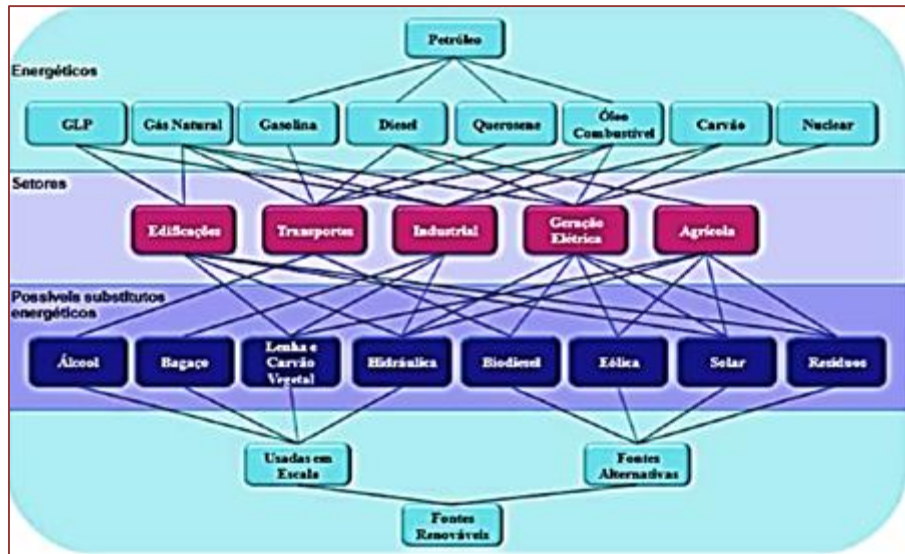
Petróleo

Energéticos

GLP

Gás Natural

Gasolina

Diesel

Querosene

Óleo Combustível

Carvão

Nuclear

Setores

Edificações

Transportes

Industrial

Geração Elétrica

Agrícola

Possíveis substitutos energéticos

Álcool

Bagaço

Lenha e Carvão Vegetal

Hidráulica

Biodiesel

Eólica

Solar

Resíduos

Usadas em Escala

Fontes Alternativas

Fontes Renováveis